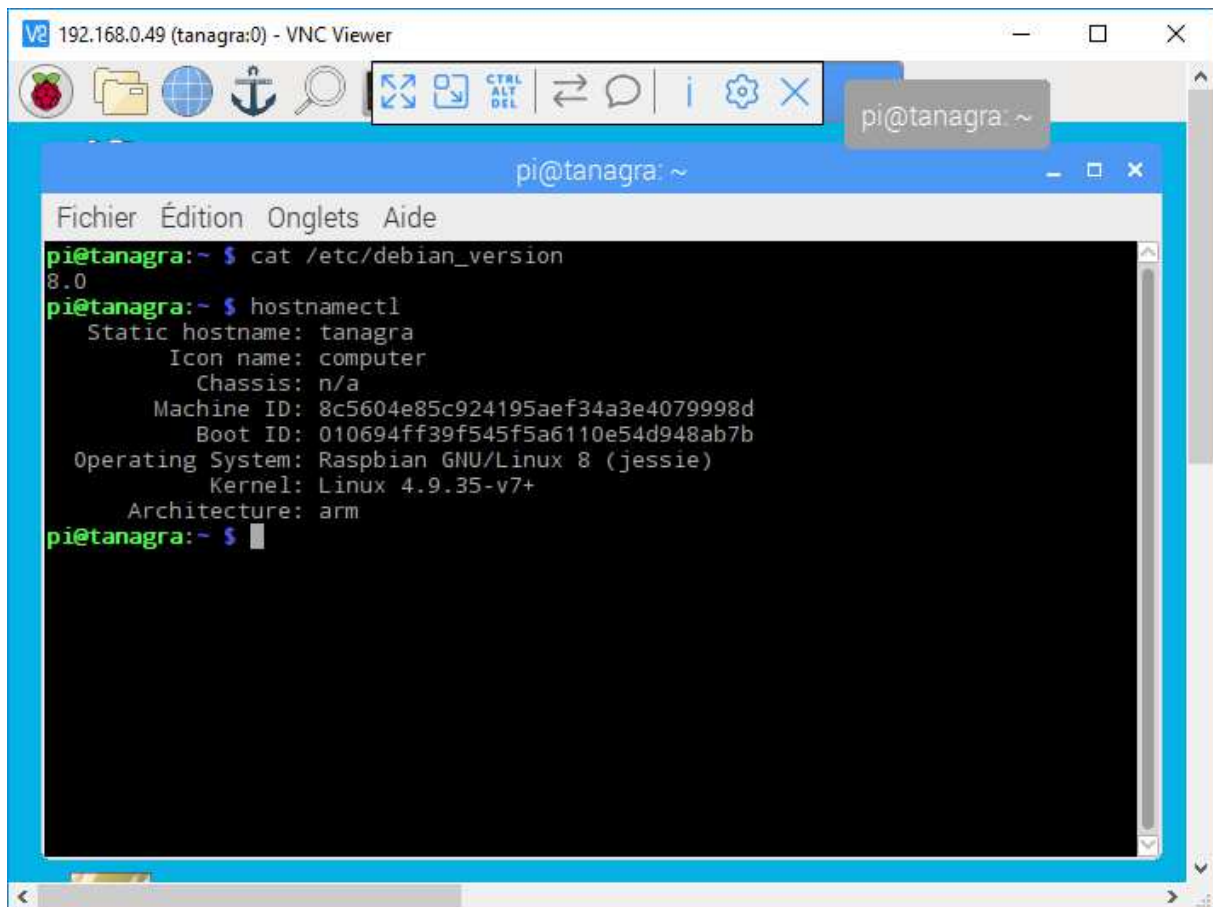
V2 192.168.0.49 (tanagra:0) - VNC Viewer

CTRL ALT DEL

i

pi@tanagra: ~

pi@tanagra: ~

Fichier Édition Onglets Aide

pi@tanagra:~ $ cat /etc/debian_version
8.0
pi@tanagra:~ $ hostnamectl
   Static hostname: tanagra
         Icon name: computer
           Chassis: n/a
        Machine ID: 8c5604e85c924195aef34a3e4079998d
           Boot ID: 010694ff39f545f5a6110e54d948ab7b
  Operating System: Raspbian GNU/Linux 8 (jessie)
            Kernel: Linux 4.9.35-v7+
      Architecture: arm
pi@tanagra:~ $